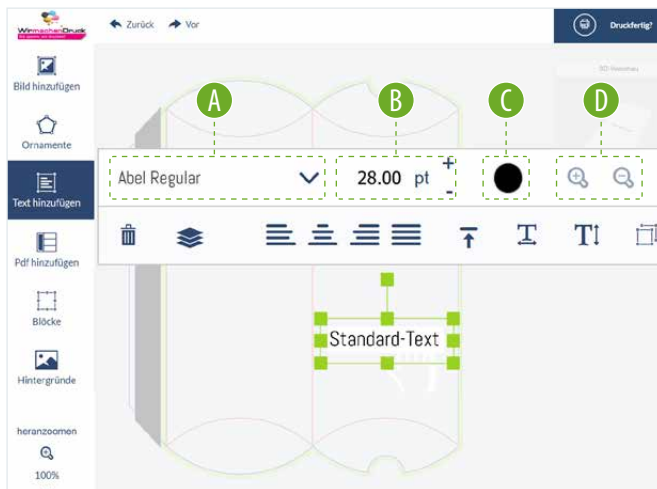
WirmachenDruck
Wir drucken. Sie sparen.

Zurück
Vor

Druckfertig?

3D-Vorschau

Bild hinzufügen
Ornamente
Text hinzufügen
Pdf hinzufügen
Blöcke
Hintergründe
heranzoomen
100%

A
B
C
D

Abel Regular
28.00 pt
+
-

Standard-Text